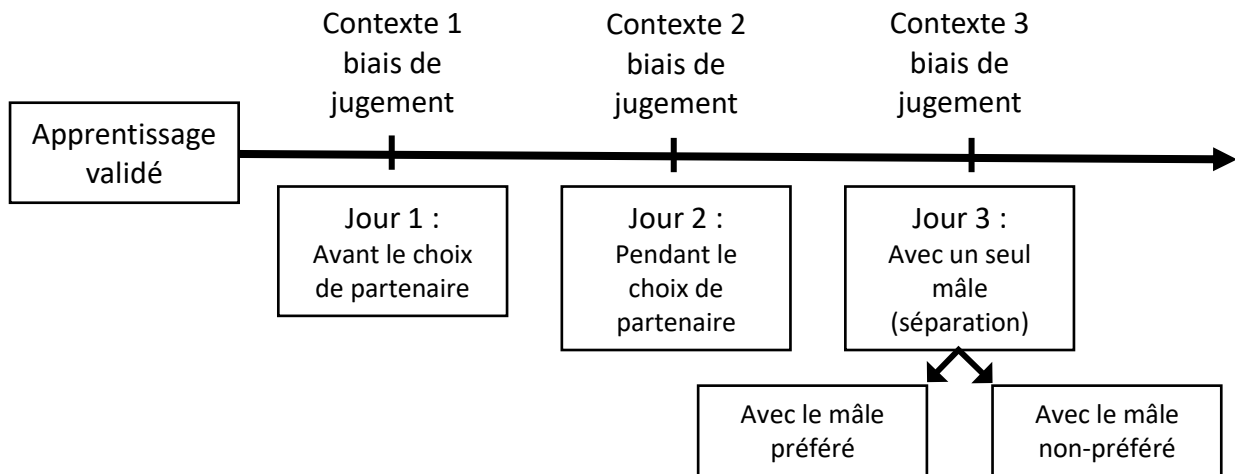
Apprentissage validé

Contexte 1 biais de jugement

Contexte 2 biais de jugement

Contexte 3 biais de jugement

Jour 1 : Avant le choix de partenaire

Jour 2 : Pendant le choix de partenaire

Jour 3 : Avec un seul mâle (séparation)

Avec le mâle préféré

Avec le mâle non-préféré